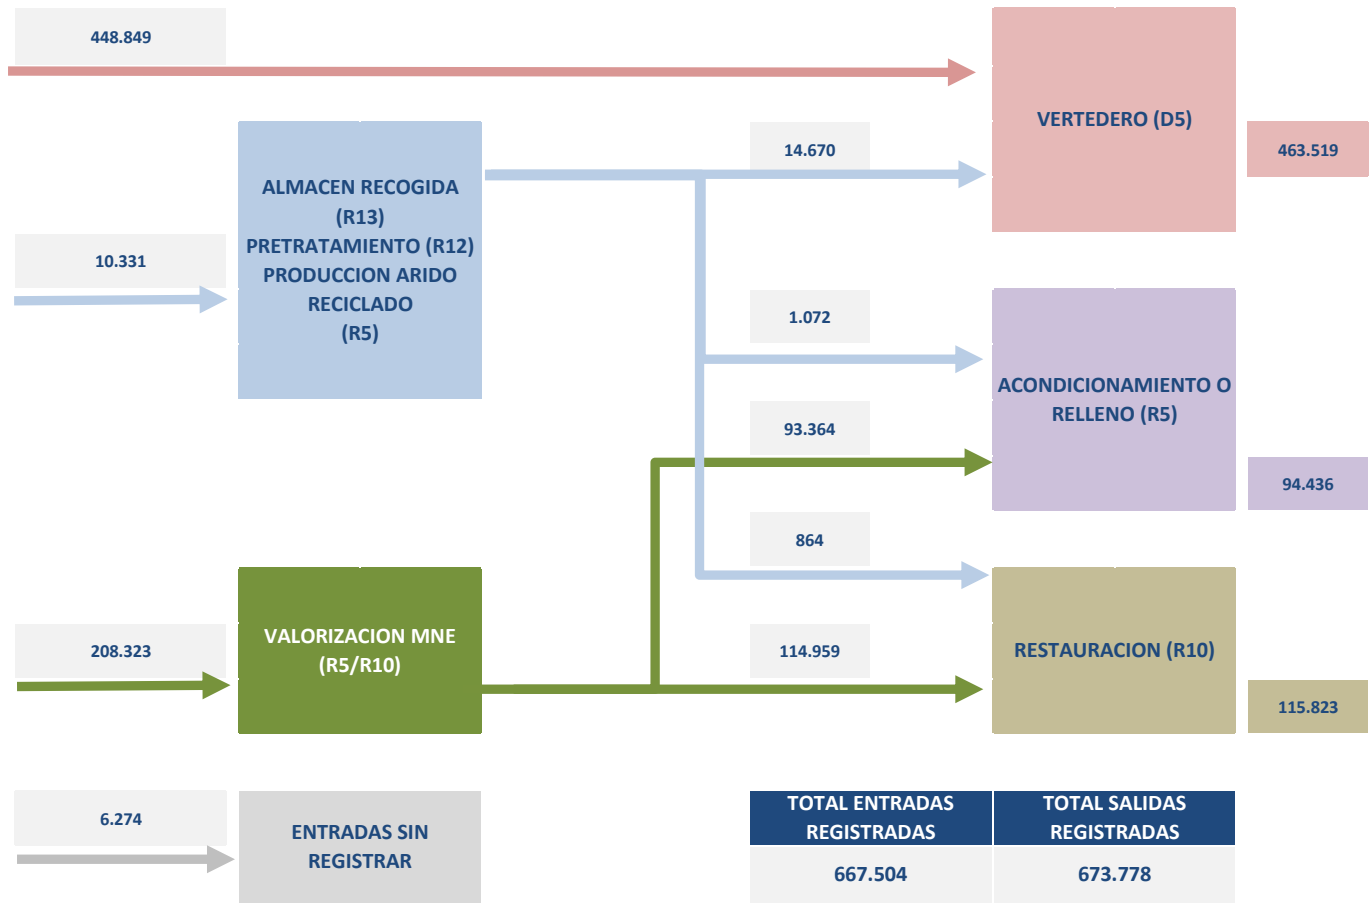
448.849

VERTEDERO (D5)

463.519

ALMACEN RECOGIDA (R13)
PRETRATAMIENTO (R12)
PRODUCCION ARIDO RECICLADO (R5)

14.670

10.331

1.072

ACONDICIONAMIENTO O RELLENO (R5)

93.364

94.436

864

VALORIZACION MNE (R5/R10)

208.323

114.959

RESTAURACION (R10)

115.823

6.274

ENTRADAS SIN REGISTRAR

| TOTAL ENTRADAS REGISTRADAS | TOTAL SALIDAS REGISTRADAS |
|---|---|
| 667.504 | 673.778 |